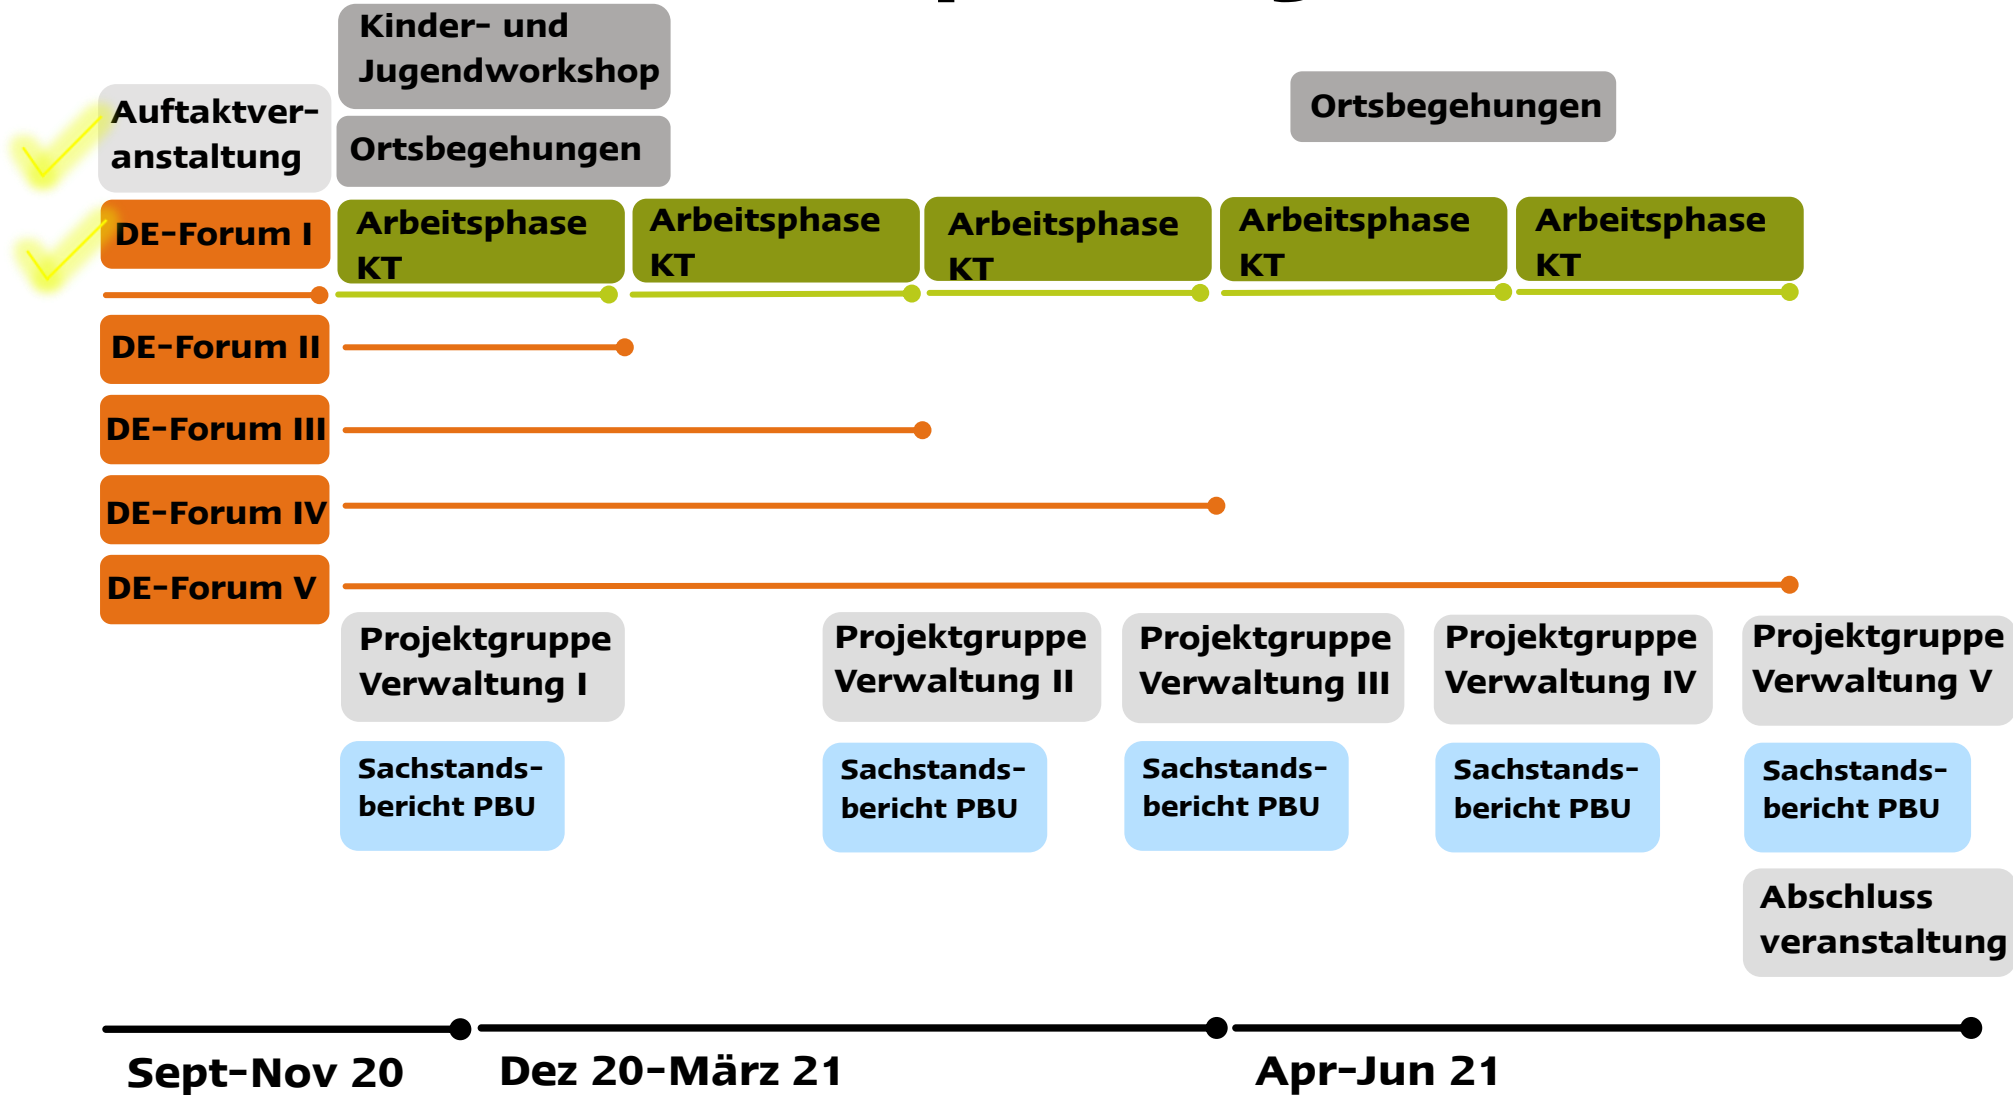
Kinder- und Jugendworkshop

Ortsbegehungen

Ortsbegehungen

Auftaktveranstaltung

DE-Forum I

Arbeitsphase KT

Arbeitsphase KT

Arbeitsphase KT

Arbeitsphase KT

Arbeitsphase KT

DE-Forum II

DE-Forum III

DE-Forum IV

DE-Forum V

Projektgruppe Verwaltung I

Projektgruppe Verwaltung II

Projektgruppe Verwaltung III

Projektgruppe Verwaltung IV

Projektgruppe Verwaltung V

Sachstandsbericht PBU

Sachstandsbericht PBU

Sachstandsbericht PBU

Sachstandsbericht PBU

Sachstandsbericht PBU

Abschluss veranstaltung

Sept-Nov 20

Dez 20-März 21

Apr-Jun 21